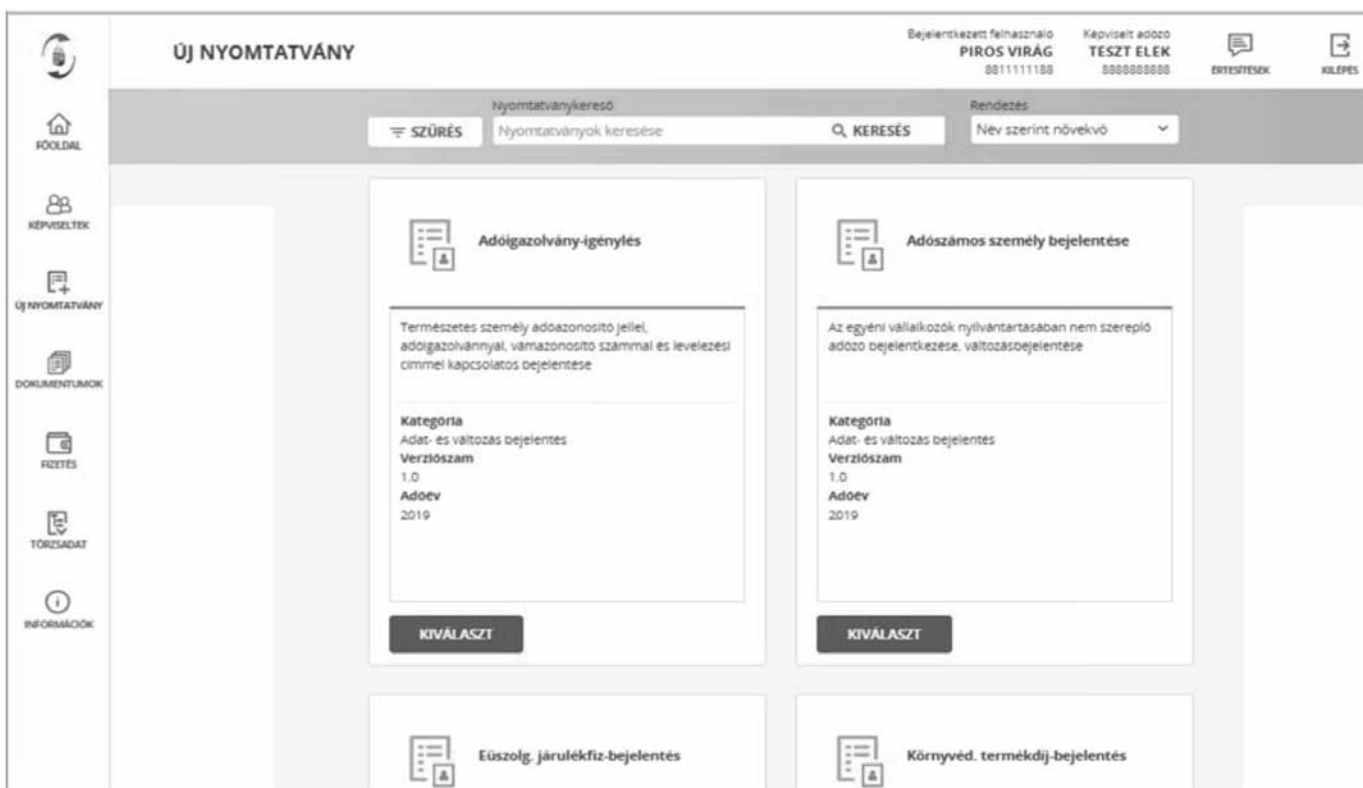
ÚJ NYOMTATVÁNY

Bejelentkezett felhasználó
PIROS VIRÁG
8811111188

Képviselt adózó
TESZT ELEK
8888888888

ÉRTESÍTÉSEK

KILÉPÉS

FŐOLDAL

KÉPVISELTEK

ÚJ NYOMTATVÁNY

DOKUMENTUMOK

FIZETÉS

TÖRZSADAT

INFORMÁCIÓK

SZŰRÉS

Nyomtatványkereső
Nyomtatványok keresése

KERESÉS

Rendezés
Név szerint növekvő

Adóigazolvány-igénylés

Természetes személy adóazonosító jellel, adóigazolvánnyal, vámazonosító számmal és levelezési címmel kapcsolatos bejelentése

Kategória
Adat- és változás bejelentés
Verziószám
1.0
Adóév
2019

KIVÁLASZT

Adószámos személy bejelentése

Az egyéni vállalkozók nyilvántartásában nem szereplő adózó bejelentkezése, változásbejelentése

Kategória
Adat- és változás bejelentés
Verziószám
1.0
Adóév
2019

KIVÁLASZT

Eüszolg. járulékfiz-bejelentés

Környvéd. termékdíj-bejelentés